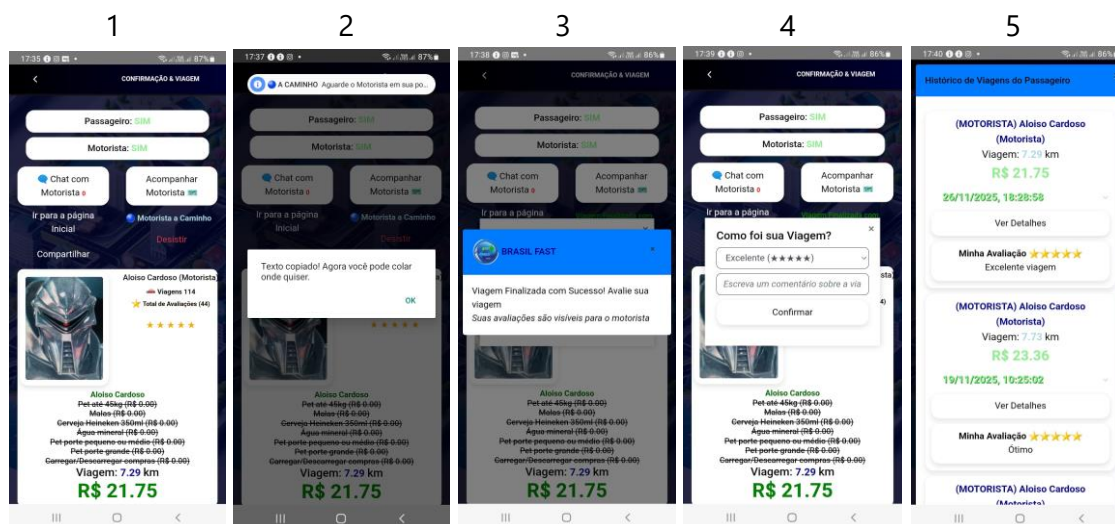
1

17:35 87%

CONFIRMAÇÃO & VIAGEM

Passageiro: SIM

Motorista: SIM

Chat com Motorista

Acompanhar Motorista

Ir para a página Inicial

Motorista a Caminho

Desistir

Compartilhar

Aloiso Cardoso (Motorista)

Viagens 114

Total de Avaliações (44)

★★★★★

Aloiso Cardoso

Pet até 45kg (R$ 0.00)

Malas (R$ 0.00)

Cerveja Heineken 350ml (R$ 0.00)

Água mineral (R$ 0.00)

Pet porte pequeno ou médio (R$ 0.00)

Pet porte grande (R$ 0.00)

Carregar/Descarregar compras (R$ 0.00)

Viagem: 7.29 km

R$ 21.75

2

17:37 87%

A CAMINHO Aguarde o Motorista em sua po...

Passageiro: SIM

Motorista: SIM

Chat com Motorista

Acompanhar Motorista

Ir para a página Inicial

Motorista a Caminho

Desistir

Texto copiado! Agora você pode colar onde quiser.

OK

Aloiso Cardoso

Pet até 45kg (R$ 0.00)

Malas (R$ 0.00)

Cerveja Heineken 350ml (R$ 0.00)

Água mineral (R$ 0.00)

Pet porte pequeno ou médio (R$ 0.00)

Pet porte grande (R$ 0.00)

Carregar/Descarregar compras (R$ 0.00)

Viagem: 7.29 km

R$ 21.75

3

17:38 86%

CONFIRMAÇÃO & VIAGEM

Passageiro: SIM

Motorista: SIM

Chat com Motorista

Acompanhar Motorista

Ir para a página

BRASIL FAST

×

Viagem Finalizada com Sucesso! Avalie sua viagem

Suas avaliações são visíveis para o motorista

Aloiso Cardoso

Pet até 45kg (R$ 0.00)

Malas (R$ 0.00)

Cerveja Heineken 350ml (R$ 0.00)

Água mineral (R$ 0.00)

Pet porte pequeno ou médio (R$ 0.00)

Pet porte grande (R$ 0.00)

Carregar/Descarregar compras (R$ 0.00)

Viagem: 7.29 km

R$ 21.75

4

17:39 86%

CONFIRMAÇÃO & VIAGEM

Passageiro: SIM

Motorista: SIM

Chat com Motorista

Acompanhar Motorista

Ir para a página

Como foi sua Viagem?

×

Excelente (★★★★★)

Escreva um comentário sobre a via

Confirmar

Aloiso Cardoso

Pet até 45kg (R$ 0.00)

Malas (R$ 0.00)

Cerveja Heineken 350ml (R$ 0.00)

Água mineral (R$ 0.00)

Pet porte pequeno ou médio (R$ 0.00)

Pet porte grande (R$ 0.00)

Carregar/Descarregar compras (R$ 0.00)

Viagem: 7.29 km

R$ 21.75

5

17:40 86%

Histórico de Viagens do Passageiro

(MOTORISTA) Aloiso Cardoso (Motorista)

Viagem: 7.29 km

R$ 21.75

26/11/2025, 18:28:58

Ver Detalhes

Minha Avaliação ★★★★★

Excelente viagem

(MOTORISTA) Aloiso Cardoso (Motorista)

Viagem: 7.73 km

R$ 23.36

19/11/2025, 10:25:02

Ver Detalhes

Minha Avaliação ★★★★★

Ótimo

(MOTORISTA) Aloiso Cardoso (Motorista)